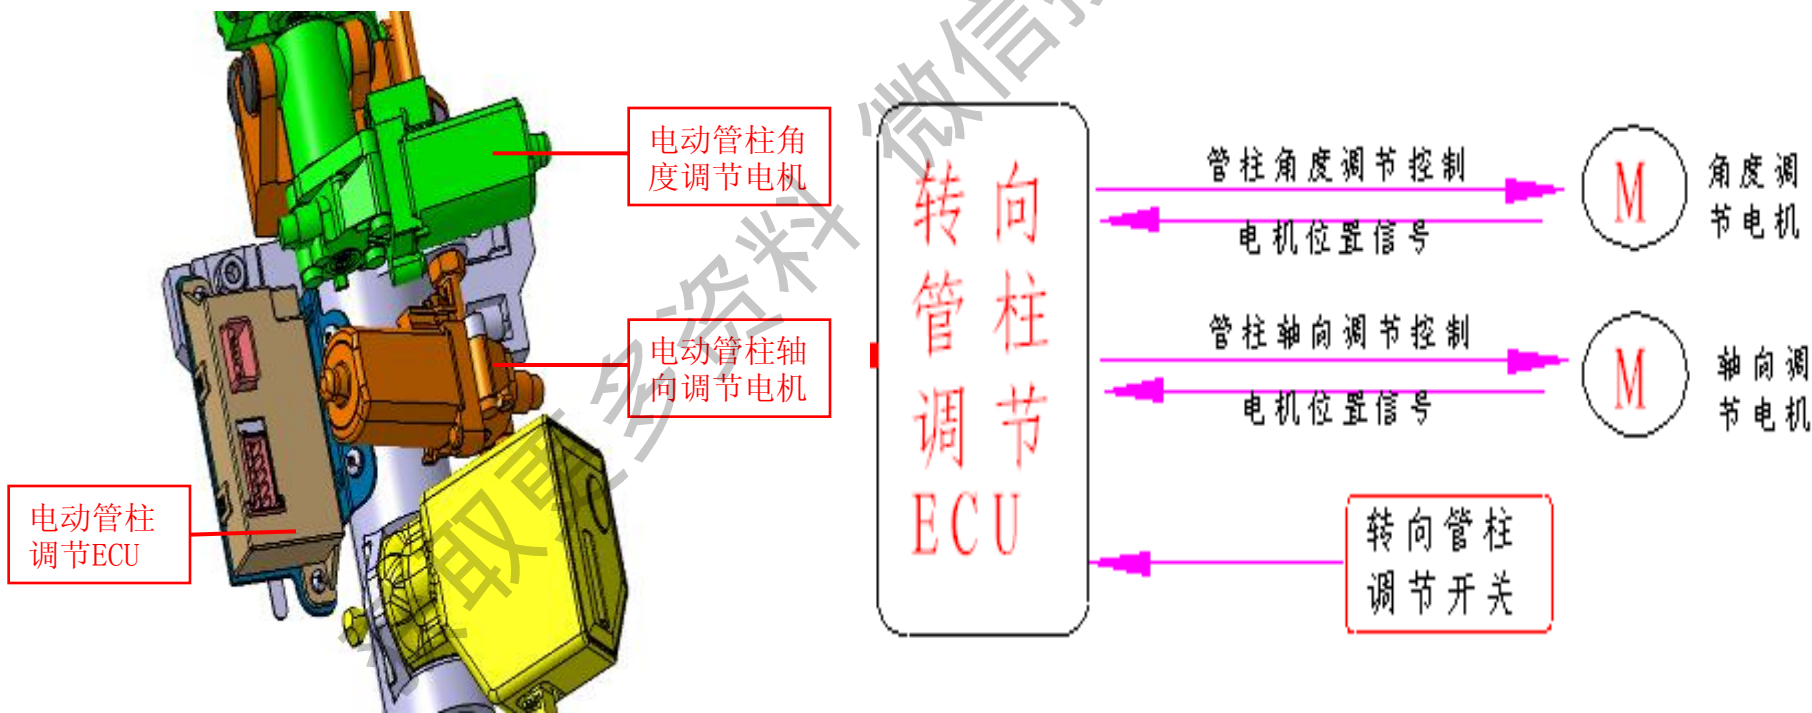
电动管柱角度调节电机

电动管柱轴向调节电机

电动管柱调节ECU

转向管柱调节ECU

管柱角度调节控制

电机位置信号

M

角度调节电机

管柱轴向调节控制

电机位置信号

M

轴向调节电机

转向管柱调节开关

获取更多资料 微信